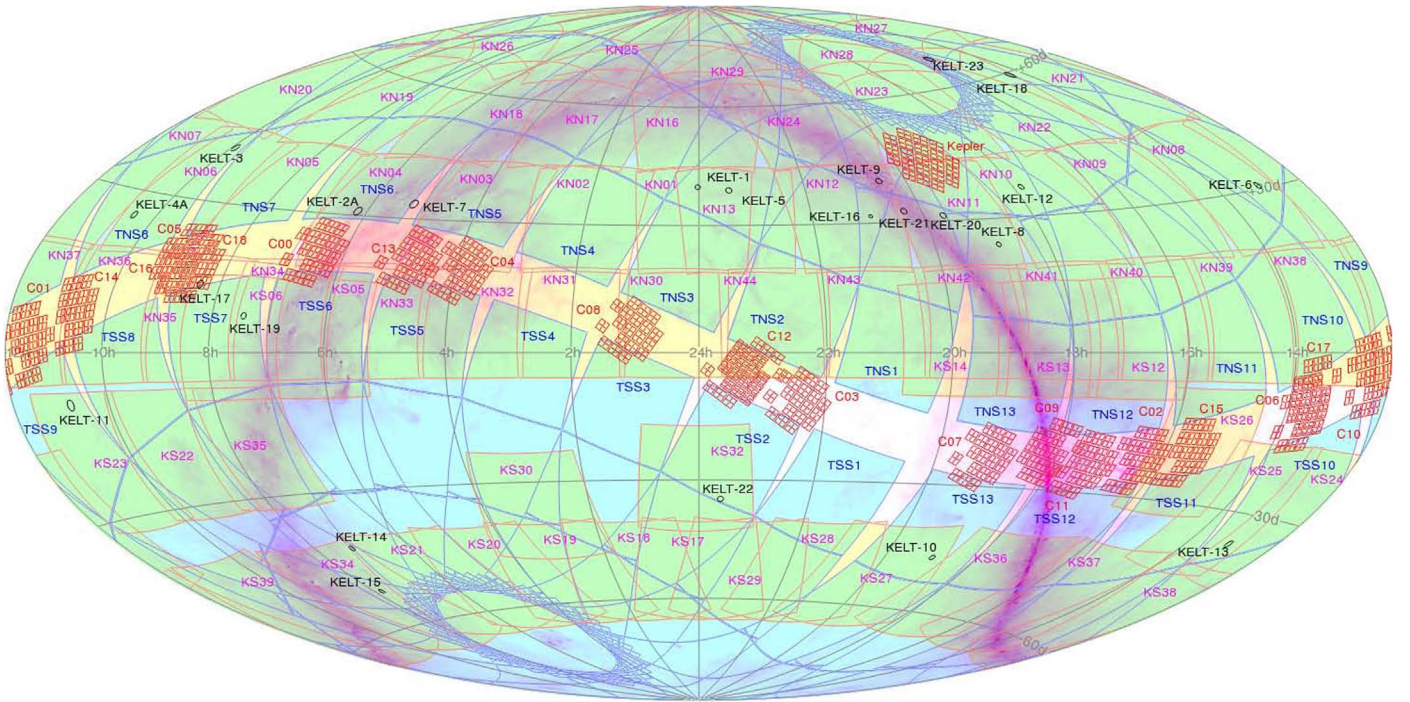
KN27
KN26
KN25
KN29
KN28
KELT-23
+60d
KN21
KELT-18
KN20
KN19
KN23
KN18
KN17
KN16
KN24
KN22
KN07
KELT-3
KN05
KN04
Kepler
KN09
KN08
KN06
KN03
KN02
KN01
KELT-1
KN12
KELT-9
KN10
KELT-6
+30d
TNS6
KELT-5
KELT-12
KELT-4A
TNS7
KELT-2A
KELT-7
TNS5
KN13
KELT-16
KELT-21
KN11
TNS8
KELT-20
KELT-8
C05
C18
C00
TNS4
KN37
KN36
C13
C04
KN31
KN30
KN44
KN43
KN42
KN41
KN40
KN39
KN38
TNS9
C14
C16
KN34
KELT-17
KS06
KS05
KN33
KN32
TNS3
C01
KN35
TSS7
KELT-19
TSS6
C08
TSS8
TSS5
TSS4
TNS2
C12
TNS10
10h
8h
6h
4h
2h
24h
22h
20h
18h
16h
14h
C17
TNS1
KS14
KS13
KS12
TNS11
TSS3
C03
KELT-11
TNS13
C09
TNS12
C02
C15
C06
TSS9
KS26
KS35
C07
C10
KS23
KS22
TSS2
KS32
TSS1
KS30
C11
KS25
TSS10
KS24
KELT-22
TSS13
TSS11
TSS12
30d
KELT-14
KS21
KS20
KS19
KS18
KS17
KS28
KELT-10
KS36
KS37
KELT-13
KS34
KELT-15
KS39
KS29
KS27
KS38
60d